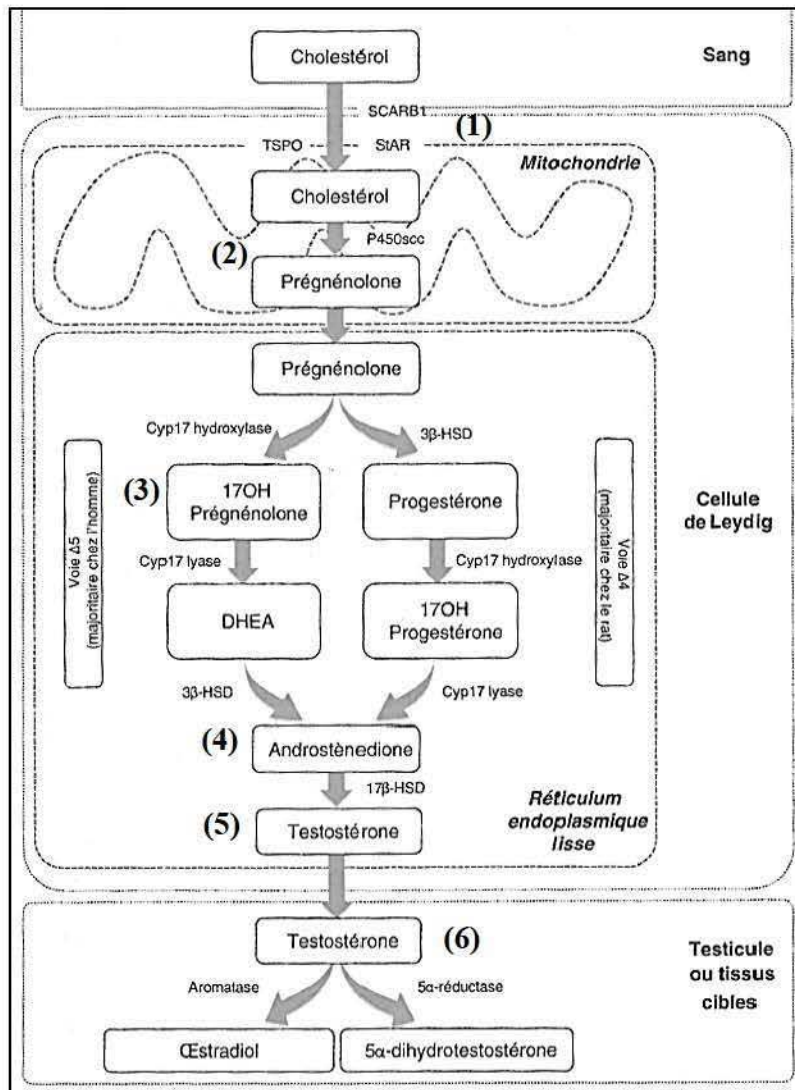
Cholestérol

Sang

SCARB1

TSPO

StAR

(1)

Mitochondrie

Cholestérol

P450scc

(2)

Prégnénolone

Prégnénolone

Cyp17 hydroxylase

3β-HSD

Voie Δ5 (majoritaire chez l'homme)

(3)

17OH Prégnénolone

Progestérone

Voie Δ4 (majoritaire chez le rat)

Cellule de Leydig

Cyp17 lyase

Cyp17 hydroxylase

DHEA

17OH Progestérone

3β-HSD

Cyp17 lyase

(4)

Androstènedione

17β-HSD

Réticulum endoplasmique lisse

(5)

Testostérone

Testostérone

(6)

Testicule ou tissus cibles

Aromatase

5α-réductase

Œstradiol

5α-dihydrotestostérone